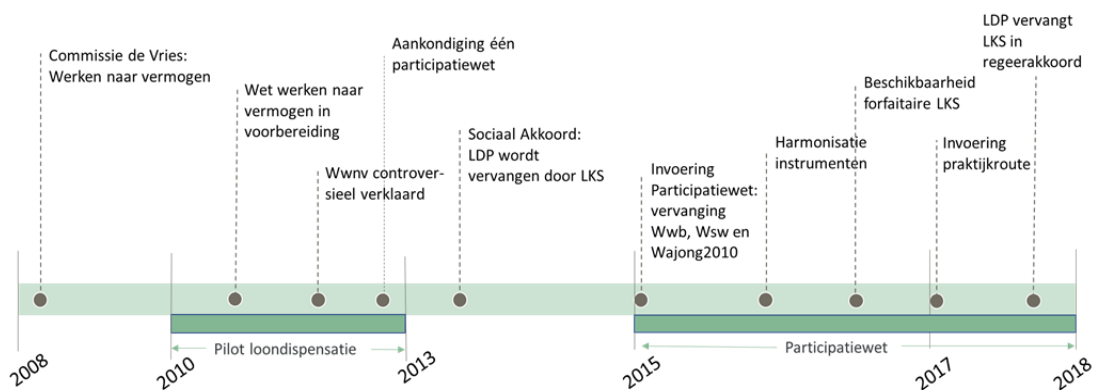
Commissie de Vries: Werken naar vermogen

Wet werken naar vermogen in voorbereiding

Wwnv controversieel verklaard

Aankondiging één participatiewet

Sociaal Akkoord: LDP wordt vervangen door LKS

Invoering Participatiewet: vervanging Wwb, Wsw en Wajong2010

Harmonisatie instrumenten

Beschikbaarheid forfaitaire LKS

Invoering praktijkroute

LDP vervangt LKS in regeerakkoord

2008

2010

Pilot loondispensatie

2013

2015

Participatiewet

2017

2018